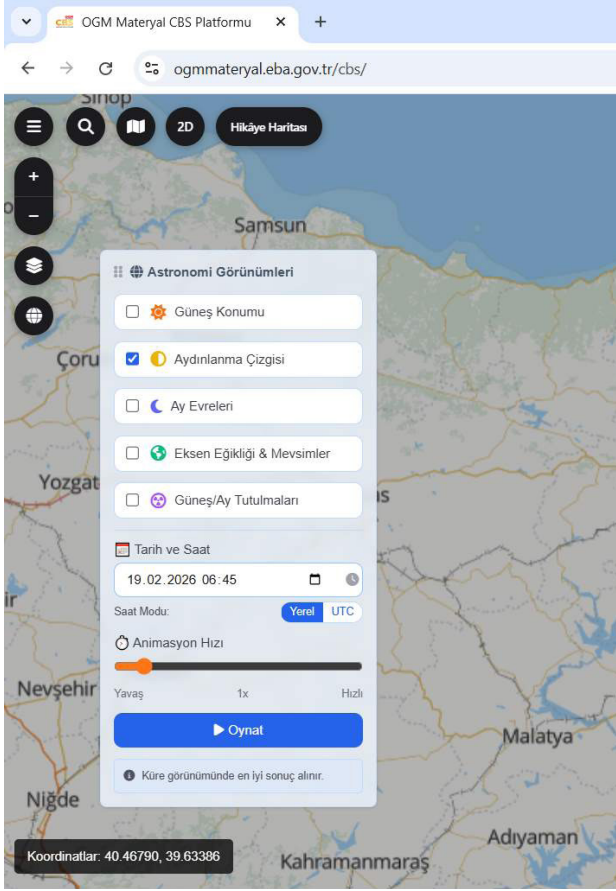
OGM Materyal CBS Platformu ×
+
ogmmateryal.eba.gov.tr/cbs/

Sinop
2D
Hikâye Haritası
+
−
Samsun
Çoru
Yozgat
Nevşehir
Niğde
Malatya
Adıyaman
Kahramanmaraş
s

Astronomi Görünümleri
Güneş Konumu
Aydınlanma Çizgisi
Ay Evreleri
Eksen Eğikliği & Mevsimler
Güneş/Ay Tutulmaları

Tarih ve Saat
19.02.2026 06:45
Saat Modu:
Yerel
UTC
Animasyon Hızı
Yavaş
1x
Hızlı
Oynat
Küre görünümünde en iyi sonuç alınır.

Koordinatlar: 40.46790, 39.63386